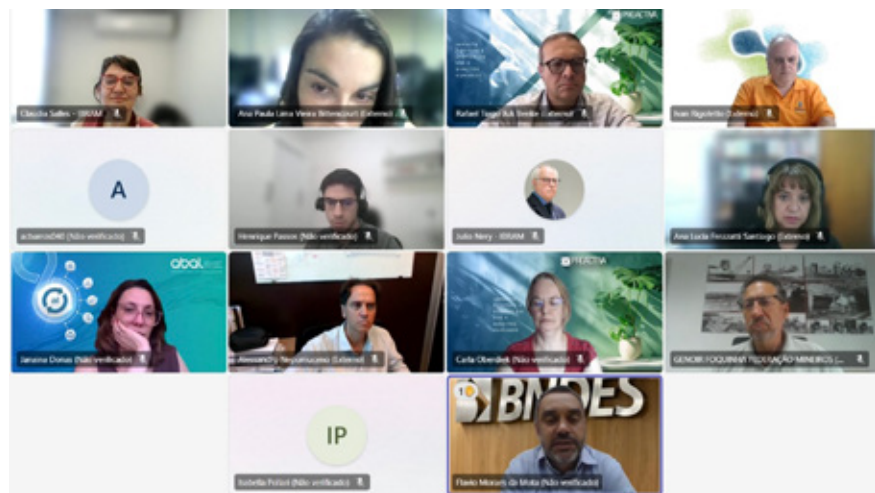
Claudia Salles - IBRAM
Ana Paula Lima Vieira Bittencourt (Externo)
PRACTHA
Rafael Tuga Buk Trebbe (Externo)
Ivan Rigoletto (Externo)
A
acbarros040 (Não verificado)
Henrique Passos (Não verificado)
Julio Nery - IBRAM
Ana Lucia Frezzatti Santiago (Externo)
abal
Janaina Donas (Não verificado)
Alessandro Nepomuceno (Externo)
PRACTHA
Carla Oberdiek (Não verificado)
GENOBE FOQUINHA FEDERAÇÃO MINEIROS (...
IP
Isabella Polizi (Não verificado)
BNDES
Flavio Moraes da Mota (Não verificado)